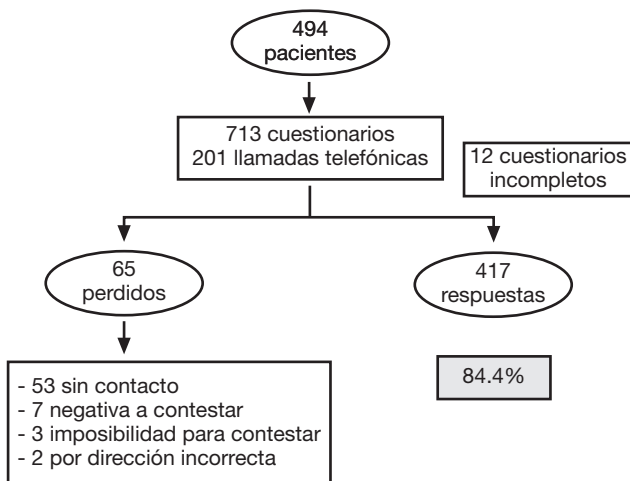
494
pacientes

713 cuestionarios
201 llamadas telefónicas

12 cuestionarios
incompletos

65
perdidos

417
respuestas

- 53 sin contacto
- 7 negativa a contestar
- 3 imposibilidad para contestar
- 2 por dirección incorrecta

84.4%